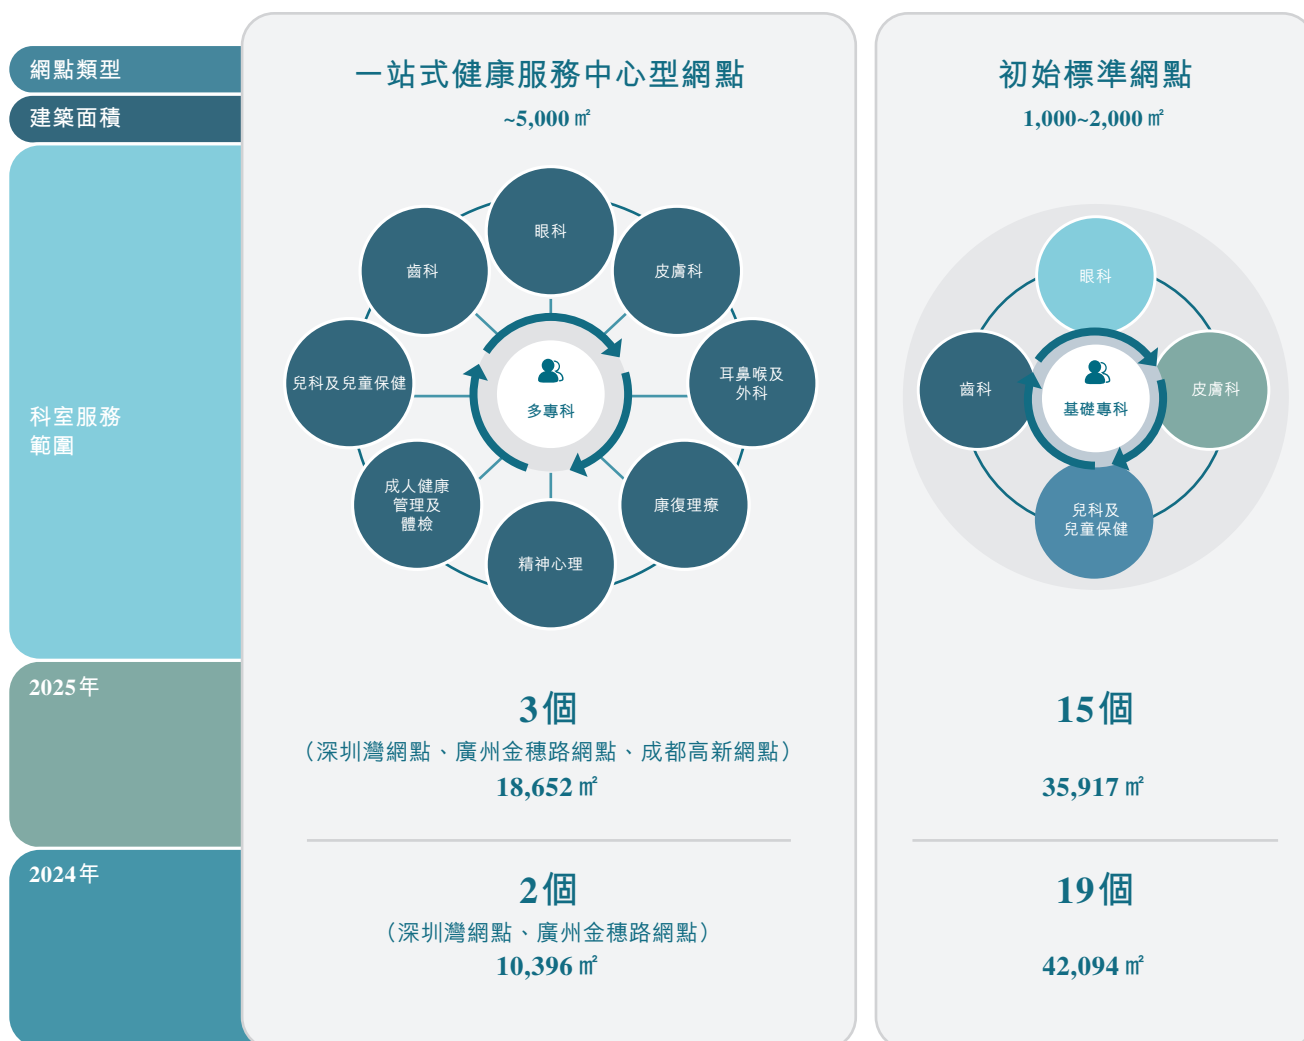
網點類型
建築面積
科室服務範圍
2025年
2024年

一站式健康服務中心型網點
~5,000 ㎡

眼科
齒科
皮膚科
兒科及兒童保健
多專科
耳鼻喉及外科
成人健康管理及體檢
康復理療
精神心理

3個
（深圳灣網點、廣州金穗路網點、成都高新網點）
18,652 ㎡

2個
（深圳灣網點、廣州金穗路網點）
10,396 ㎡

初始標準網點
1,000~2,000 ㎡

眼科
齒科
基礎專科
皮膚科
兒科及兒童保健

15個
35,917 ㎡

19個
42,094 ㎡